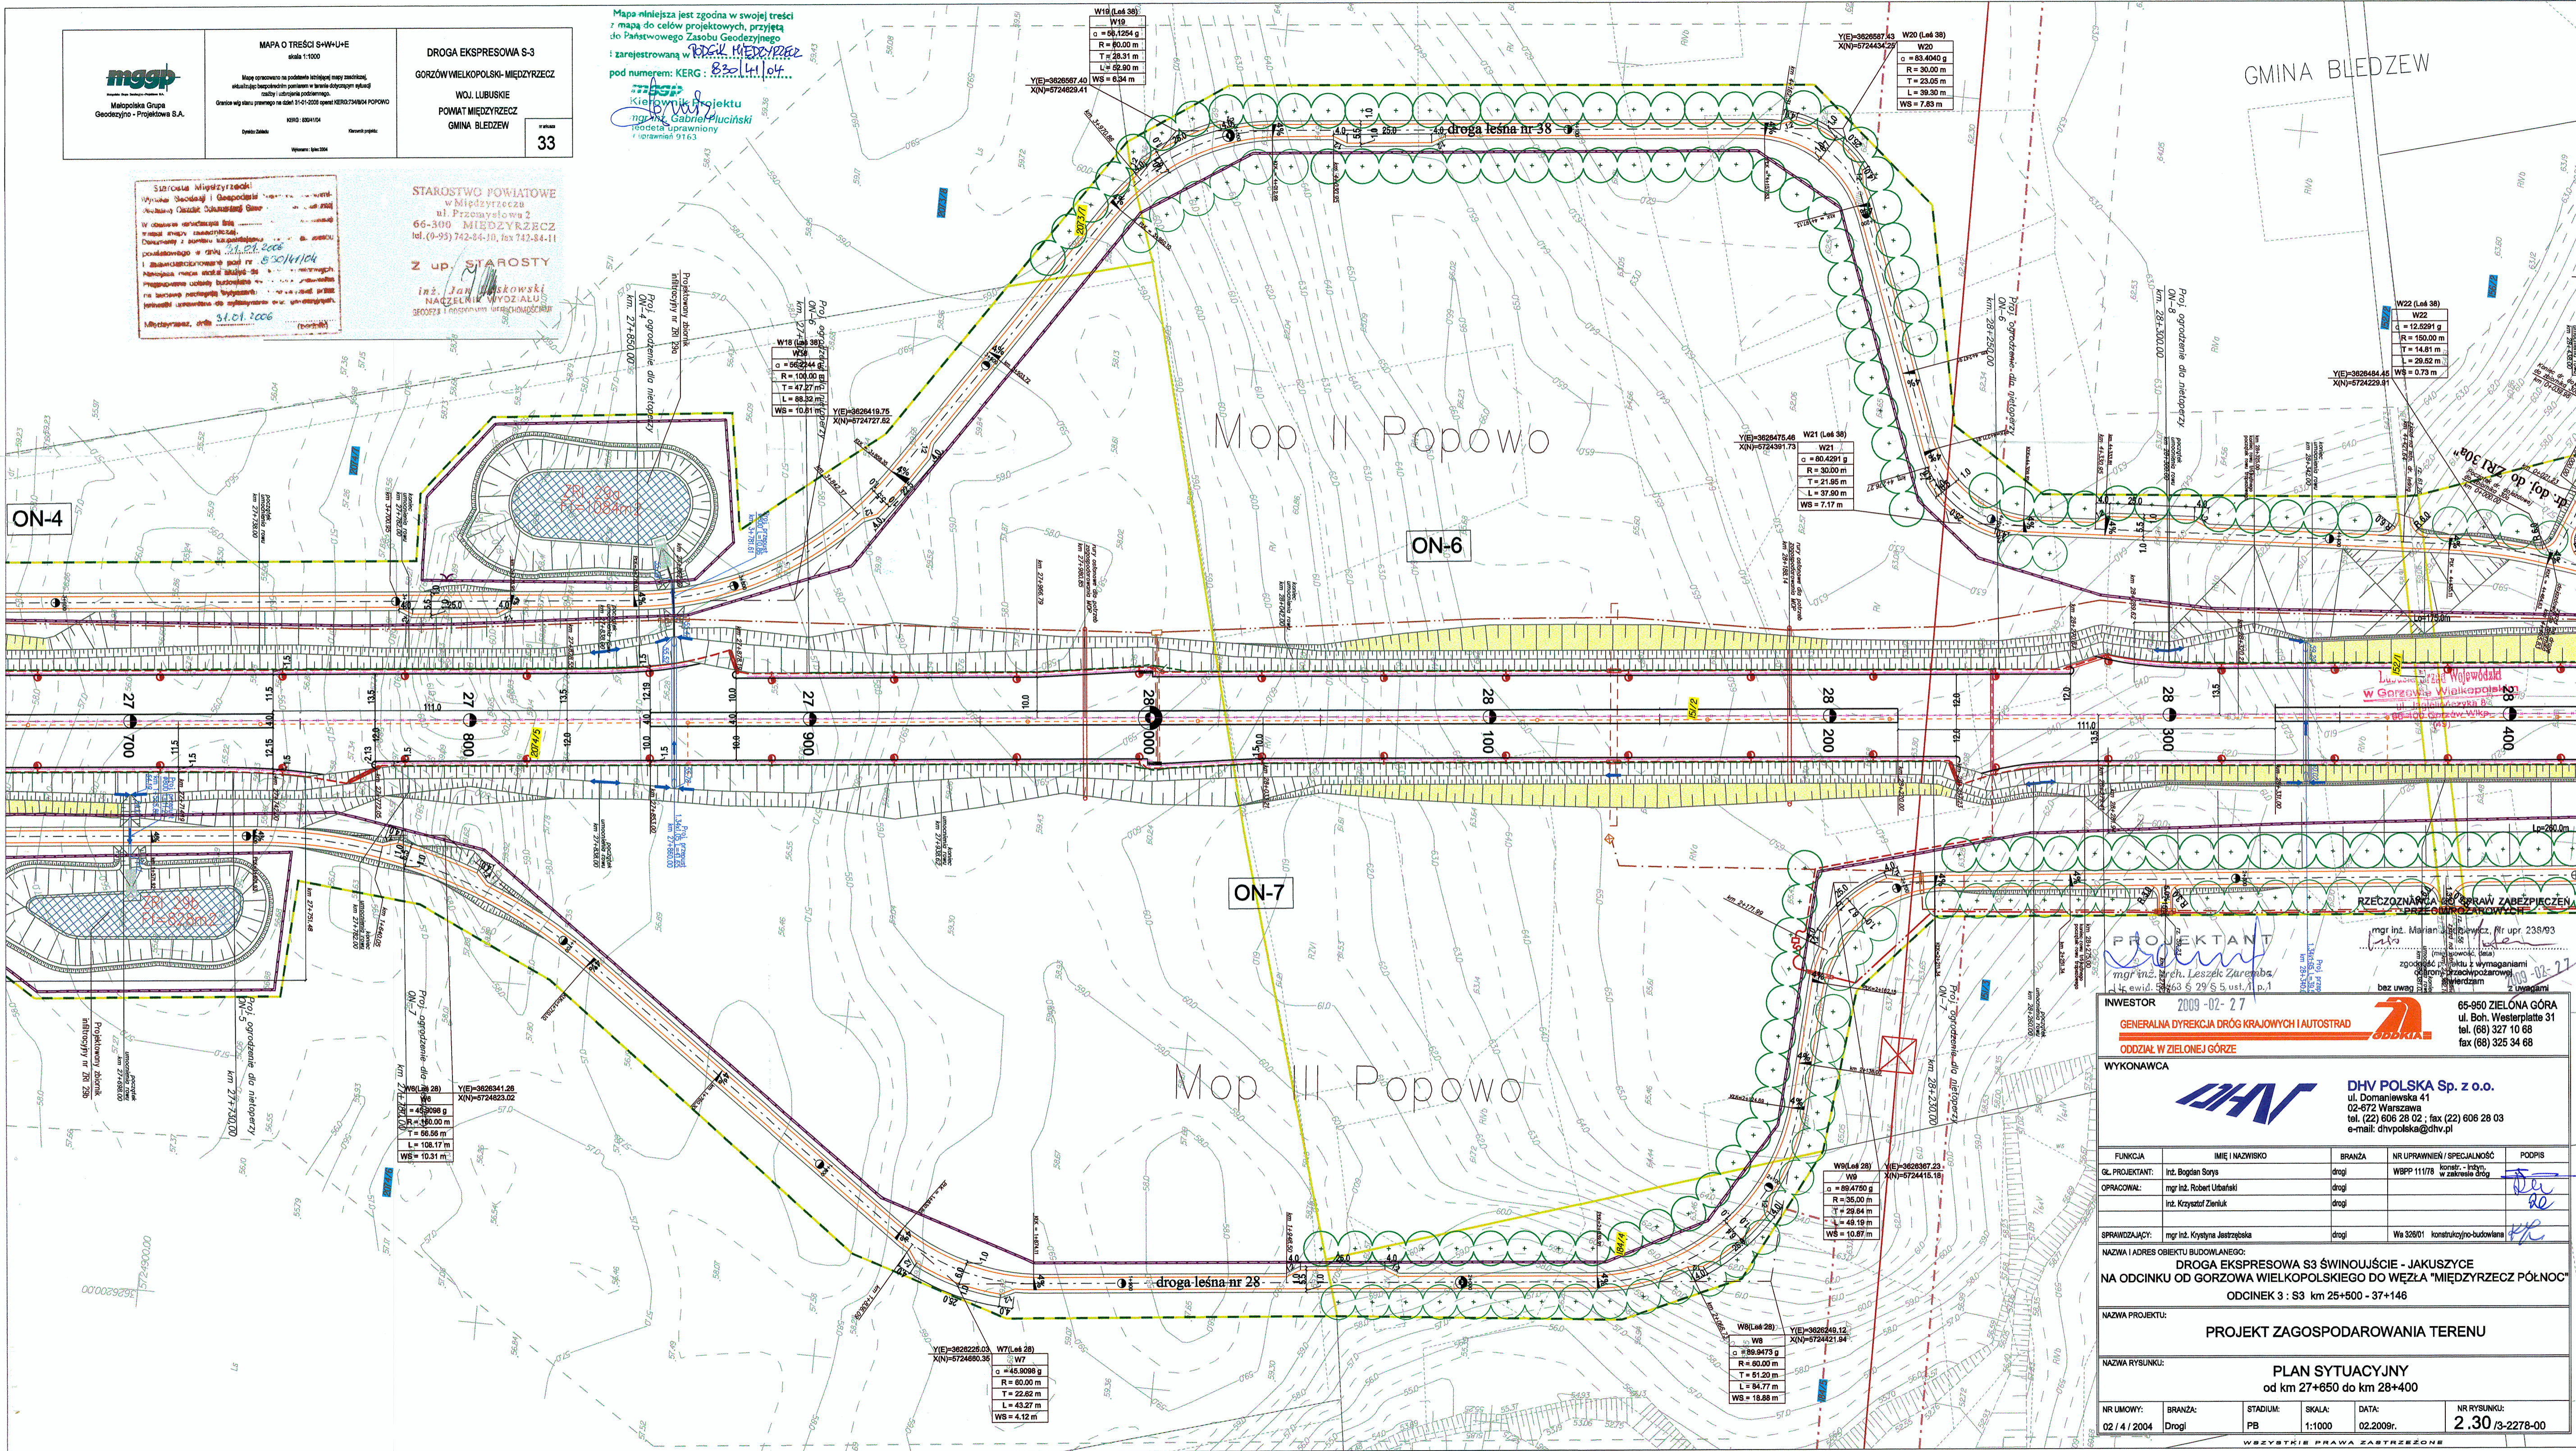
mggp
Małopolska Grupa Geodezyjno - Projektowa S.A.

MAPA O TREŚCI S+W+U+E
skala 1:1000

DROGA EKSPRESOWA S-3
GORZÓW WIELKOPOLSKI - MIĘDZYRZECZ
WOJ. LUBUSKIE
POWIAT MIĘDZYRZECZ
GMINA BLEDZEW

33

Mapa niniejsza jest zgodna w swojej treści z mapą do celów projektowych, przyjętą do Państwowego Zasobu Geodezyjnego i zarejestrowaną w PODGiK MIĘDZYRZECZ pod numerem: KERG : 830/41/04

Kierownik Projektu
mgr inż. Gabriel Pluciński
geodeta uprawniony
nr uprawnień 9163

STAROSTWO POWIATOWE
w Międzyrzeczu
ul. Przemysłowa 2
66-300 MIĘDZYRZECZ
tel. (0-95) 742-84-10, fax 742-84-11

Z up. STAROSTY
inż. Jan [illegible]skowski
NACZELNIK WYDZIAŁU
GEODEZJI i GOSPODARKI NIERUCHOMOŚCIAMI

Starosta Międzyrzecki
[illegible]
31.01.2006
830/41/04
Międzyrzecz, dnia 31.01.2006

GMINA BLEDZEW

droga leśna nr 38
droga leśna nr 28

Mop II Popowo
Mop II Popowo

ON-4
ON-6
ON-7

W19 (Leś 38)
W19
α = 56.1254 g
R = 60.00 m
T = 28.31 m
L = 52.90 m
WS = 6.34 m
Y(E)=3626567.40
X(N)=5724629.41

W20 (Leś 38)
W20
α = 83.4040 g
R = 30.00 m
T = 23.05 m
L = 39.30 m
WS = 7.83 m
Y(E)=3626567.43
X(N)=5724434.29

W18 (Leś 38)
W18
α = 56.2244 g
R = 100.00 m
T = 47.27 m
L = 88.32 m
WS = 10.81 m
Y(E)=3626419.75
X(N)=5724727.82

W21 (Leś 38)
W21
α = 80.4291 g
R = 30.00 m
T = 21.95 m
L = 37.90 m
WS = 7.17 m
Y(E)=3626475.46
X(N)=5724391.73

W22 (Leś 38)
W22
α = 12.5291 g
R = 150.00 m
T = 14.81 m
L = 29.52 m
WS = 0.73 m
Y(E)=3626484.45
X(N)=5724229.81

W6 (Leś 28)
W6
α = 45.9098 g
R = 150.00 m
T = 56.56 m
L = 108.17 m
WS = 10.31 m
Y(E)=3626341.26
X(N)=5724823.02

W7 (Leś 28)
W7
α = 45.9098 g
R = 60.00 m
T = 22.62 m
L = 43.27 m
WS = 4.12 m
Y(E)=3626225.03
X(N)=5724680.35

W9 (Leś 28)
W9
α = 89.4750 g
R = 35.00 m
T = 29.64 m
L = 49.19 m
WS = 10.87 m
Y(E)=3626367.23
X(N)=5724415.18

W8 (Leś 28)
W8
α = 89.9473 g
R = 60.00 m
T = 51.20 m
L = 84.77 m
WS = 18.88 m
Y(E)=3626248.12
X(N)=5724421.84

Proj. ogrodzenie dla nietoperzy
Projektowany zbiornik infiltracyjny nr ZB 12b

27 700
27 800
27 900
28 000
28 100
28 200
28 300
28 400

RZECZOZNAWCA DO SPRAW ZABEZPIECZEŃ PRZECIWPOŻAROWYCH
mgr inż. Marian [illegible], nr upr. 238/93
zgodność projektu z wymaganiami ochrony przeciwpożarowej stwierdzam
bez uwag
z uwagami
2009-02-27

PROJEKTANT
mgr inż. arch. Leszek Zaremba

INWESTOR
2009-02-27
GENERALNA DYREKCJA DRÓG KRAJOWYCH I AUTOSTRAD
ODDZIAŁ W ZIELONEJ GÓRZE
ODDZIAŁ
65-950 ZIELONA GÓRA
ul. Boh. Westerplatte 31
tel. (68) 327 10 68
fax (68) 325 34 68

WYKONAWCA
DHV
DHV POLSKA Sp. z o.o.
ul. Domaniewska 41
02-672 Warszawa
tel. (22) 606 28 02 ; fax (22) 606 28 03
e-mail: dhvpolska@dhv.pl

| FUNKCJA | IMIĘ I NAZWISKO | BRANŻA | NR UPRAWNIEŃ / SPECJALNOŚĆ | PODPIS |
|---|---|---|---|---|
| GŁ. PROJEKTANT: | inż. Bogdan Sorys | drogi | WBPP 111/78 konstr. - inżyn. w zakresie dróg | |
| OPRACOWAŁ: | mgr inż. Robert Urbański | drogi | | |
| | inż. Krzysztof Zieniuk | drogi | | |
| SPRAWDZAJĄCY: | mgr inż. Krystyna Jastrzębska | drogi | Wa 326/01 konstrukcyjno-budowlana | |

NAZWA I ADRES OBIEKTU BUDOWLANEGO:
DROGA EKSPRESOWA S3 ŚWINOUJŚCIE - JAKUSZYCE
NA ODCINKU OD GORZOWA WIELKOPOLSKIEGO DO WĘZŁA "MIĘDZYRZECZ PÓŁNOC"
ODCINEK 3 : S3 km 25+500 - 37+146

NAZWA PROJEKTU:
PROJEKT ZAGOSPODAROWANIA TERENU

NAZWA RYSUNKU:
PLAN SYTUACYJNY
od km 27+650 do km 28+400

| NR UMOWY: | BRANŻA: | STADIUM: | SKALA: | DATA: | NR RYSUNKU: |
|---|---|---|---|---|---|
| 02 / 4 / 2004 | Drogi | PB | 1:1000 | 02.2009r. | 2.30 /3-2278-00 |

WSZYSTKIE PRAWA ZASTRZEŻONE